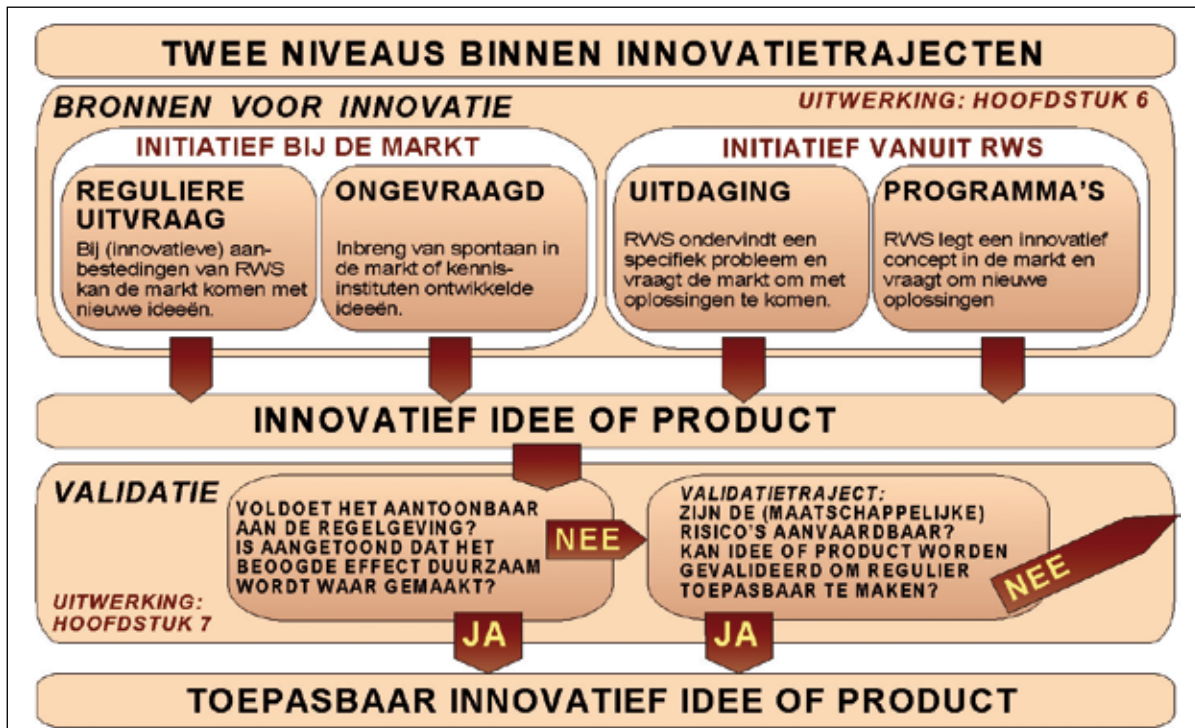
TWEE NIVEAUS BINNEN INNOVATIETRAJECTEN

BRONNEN VOOR INNOVATIE

UITWERKING: HOOFDSTUK 6

INITIATIEF BIJ DE MARKT

REGULIERE UITVRAAG

Bij (innovatieve) aanbestedingen van RWS kan de markt komen met nieuwe ideeën.

ONGEVRAAGD

Inbreng van spontaan in de markt of kennisinstituten ontwikkelde ideeën.

INITIATIEF VANUIT RWS

UITDAGING

RWS ondervindt een specifiek probleem en vraagt de markt om met oplossingen te komen.

PROGRAMMA'S

RWS legt een innovatief concept in de markt en vraagt om nieuwe oplossingen

INNOVATIEF IDEE OF PRODUCT

VALIDATIE

VOLDOET HET AANTOONBAAR AAN DE REGELGEVING? IS AANGETOOND DAT HET BEOOGDE EFFECT DUURZAAM WORDT WAAR GEMAAKT?

NEE

VALIDATIETRAJECT: ZIJN DE (MAATSCHAPPELIJKE) RISICO'S AANVAARDBAAR? KAN IDEE OF PRODUCT WORDEN GEVALIDEERD OM REGULIER TOEPASBAAR TE MAKEN?

NEE

UITWERKING: HOOFDSTUK 7

JA

JA

TOEPASBAAR INNOVATIEF IDEE OF PRODUCT